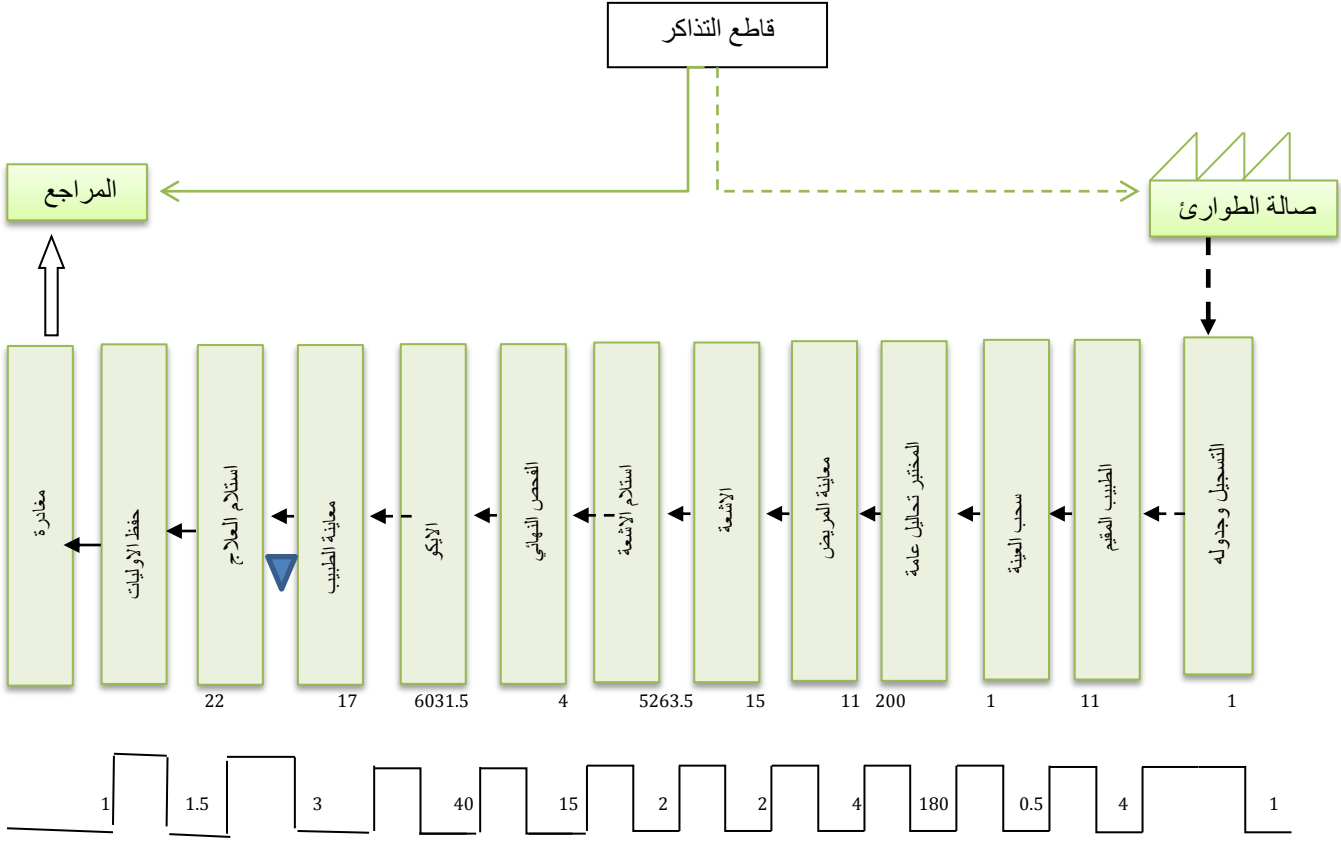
قاطع التذاكر

المراجع

صالة الطوارئ

التسجيل وجدوله

الطبيب المقيم

سحب العينة

المختبر تحاليل عامة

معاينة المريض

الاشعة

استلام الاشعة

الفحص النهائي

الايكو

معاينة الطبيب

استلام العلاج

حفظ الاوليات

مغادرة

1 11 1 200 11 15 5263.5 4 6031.5 17 22

1 4 0.5 180 4 2 2 15 40 3 1.5 1